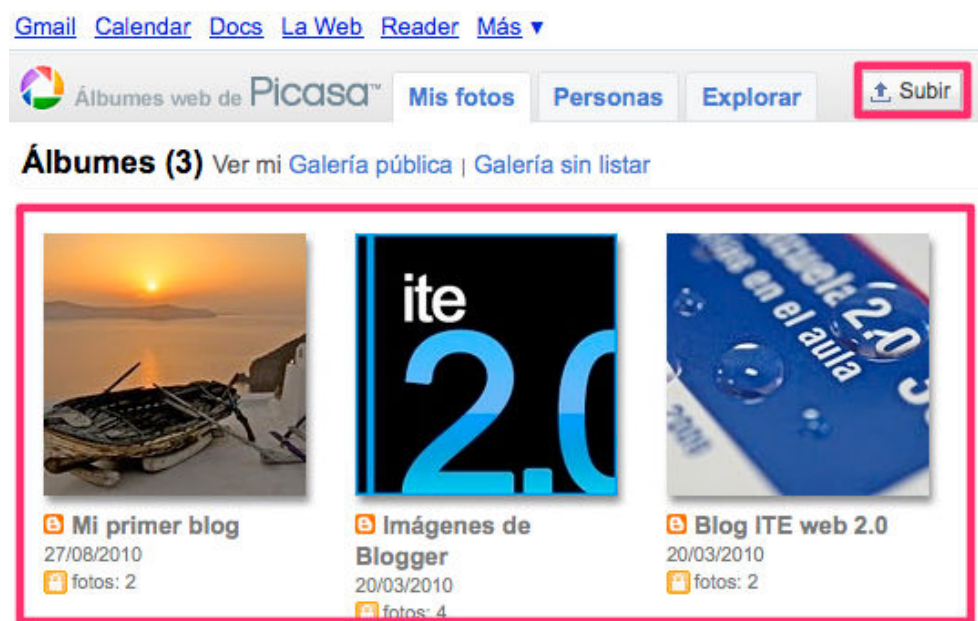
Gmail Calendar Docs La Web Reader Más ▼

Álbumes web de Picasa™ Mis fotos Personas Explorar Subir

Álbumes (3) Ver mi Galería pública | Galería sin listar

ite 2.0

escuela 2.0 en el aula

Mi primer blog
27/08/2010
fotos: 2

Imágenes de Blogger
20/03/2010
fotos: 4

Blog ITE web 2.0
20/03/2010
fotos: 2